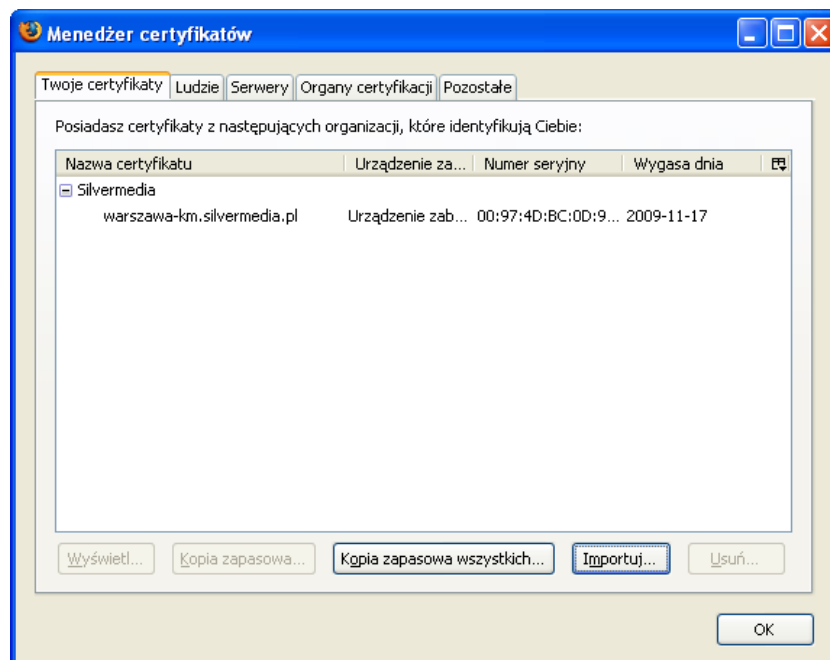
Menedżer certyfikatów

Twoje certyfikaty | Ludzie | Serwery | Organy certyfikacji | Pozostałe

Posiadasz certyfikaty z następujących organizacji, które identyfikują Ciebie:

| Nazwa certyfikatu | Urządzenie za... | Numer seryjny | Wygasa dnia |
|---|---|---|---|
| Silvermedia | | | |
| warszawa-km.silvermedia.pl | Urządzenie zab... | 00:97:4D:BC:0D:9... | 2009-11-17 |

Wyświetl... | Kopia zapasowa... | Kopia zapasowa wszystkich... | Importuj... | Usuń...

OK